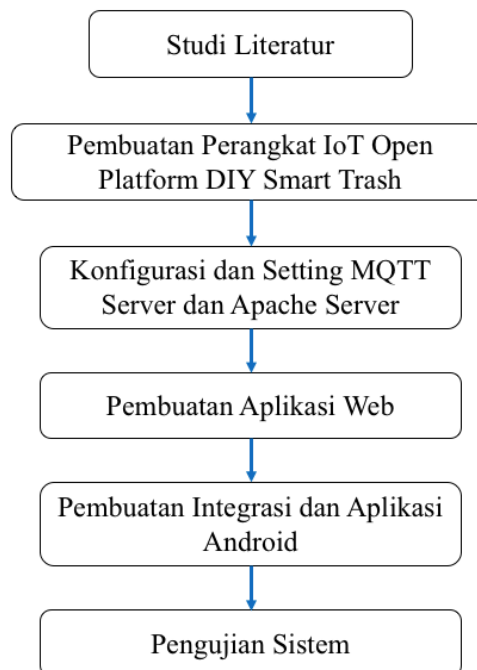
Studi Literatur

Pembuatan Perangkat IoT Open Platform DIY Smart Trash

Konfigurasi dan Setting MQTT Server dan Apache Server

Pembuatan Aplikasi Web

Pembuatan Integrasi dan Aplikasi Android

Pengujian Sistem